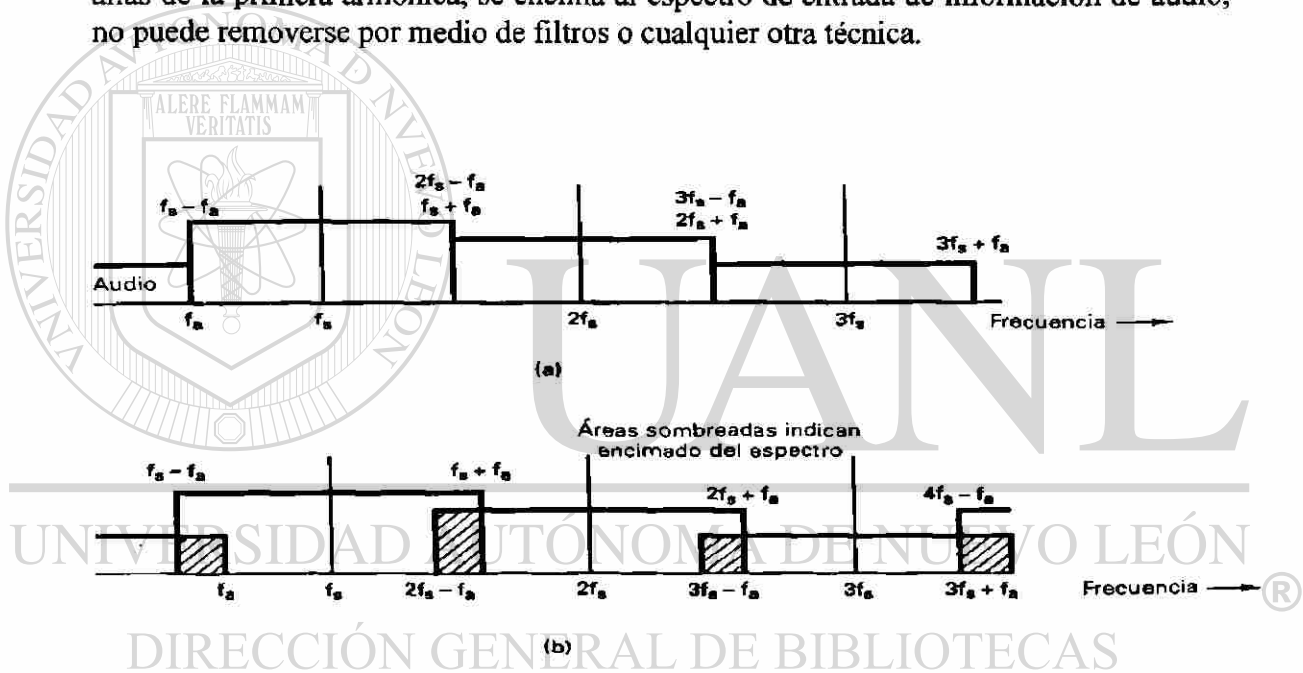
altas de la primera armónica, se encima al espectro de entrada de información de audio, no puede removerse por medio de filtros o cualquier otra técnica.

ALERE FLAMMAM VERITATIS

$f_s - f_a$

$2f_s - f_a$
$f_s + f_a$

$3f_s - f_a$
$2f_s + f_a$

$3f_s + f_a$

Audio

$f_a$ $f_s$ $2f_s$ $3f_s$ Frecuencia

(a)

Áreas sombreadas indican encimado del espectro

$f_s - f_a$ $f_s + f_a$ $2f_s + f_a$ $4f_s - f_a$

$f_a$ $f_s$ $2f_s - f_a$ $2f_s$ $3f_s - f_a$ $3f_s$ $3f_s + f_a$ Frecuencia

(b)

UANL

UNIVERSIDAD AUTÓNOMA DE NUEVO LEÓN ®

DIRECCIÓN GENERAL DE BIBLIOTECAS